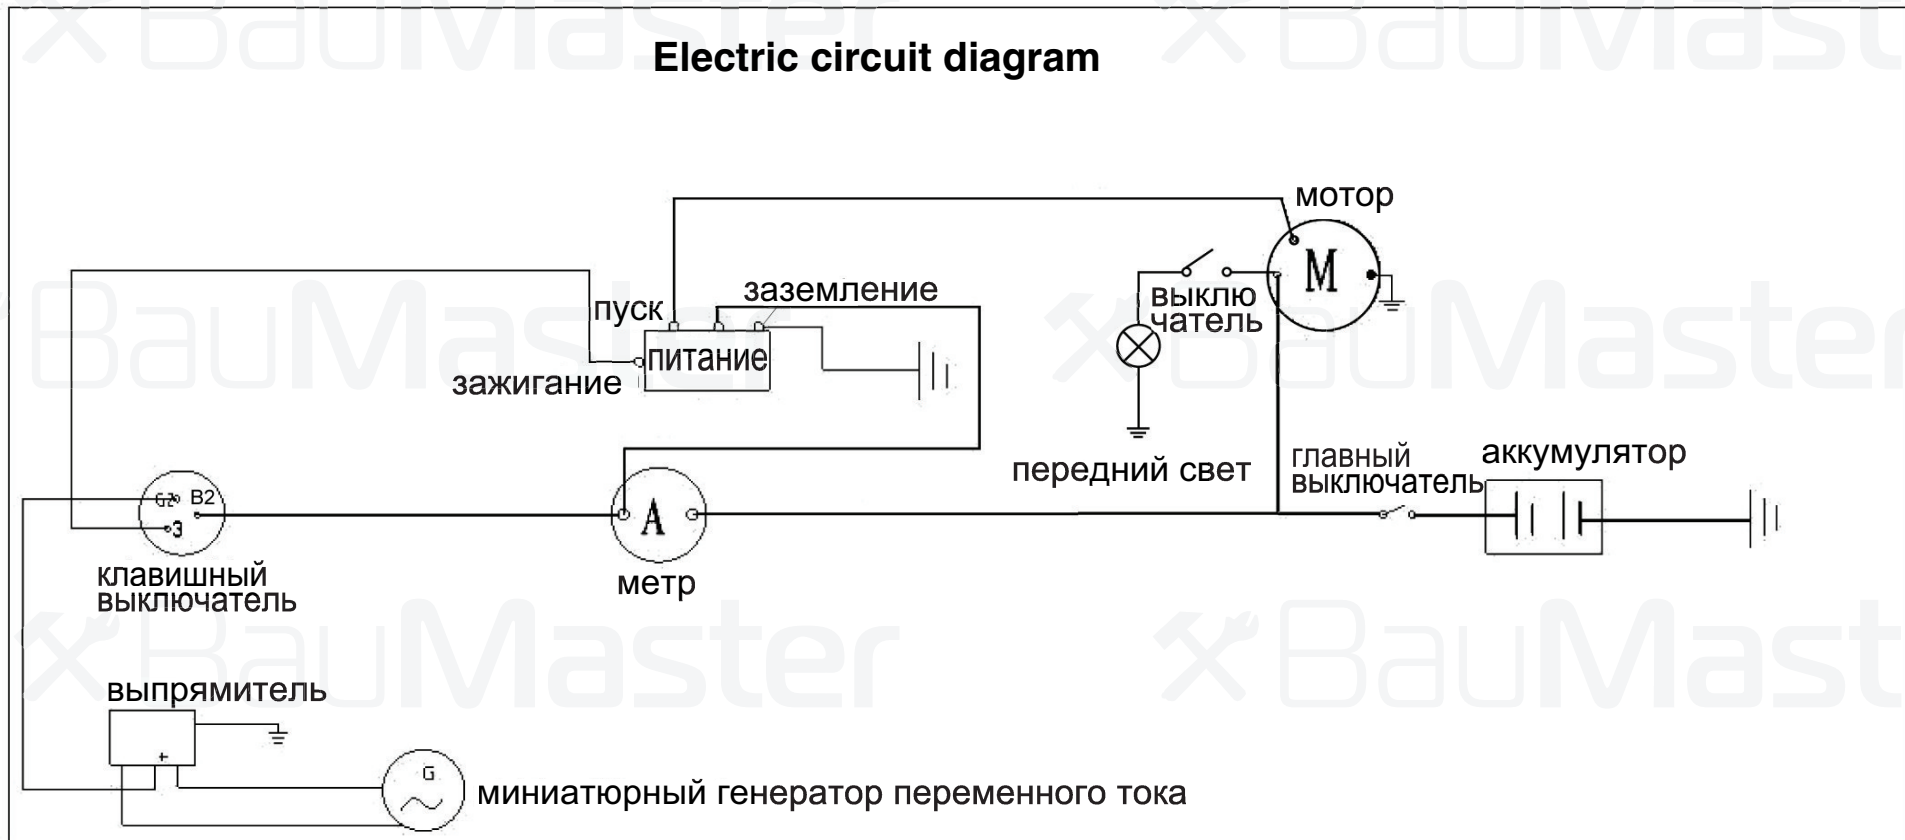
Electric circuit diagram

мотор

M

пуск

заземление

выклю чатель

питание

зажигание

передний свет

главный выключатель

аккумулятор

G2 B2

3

A

клавишный выключатель

метр

выпрямитель

+

G

миниатюрный генератор переменного тока

BauMaster